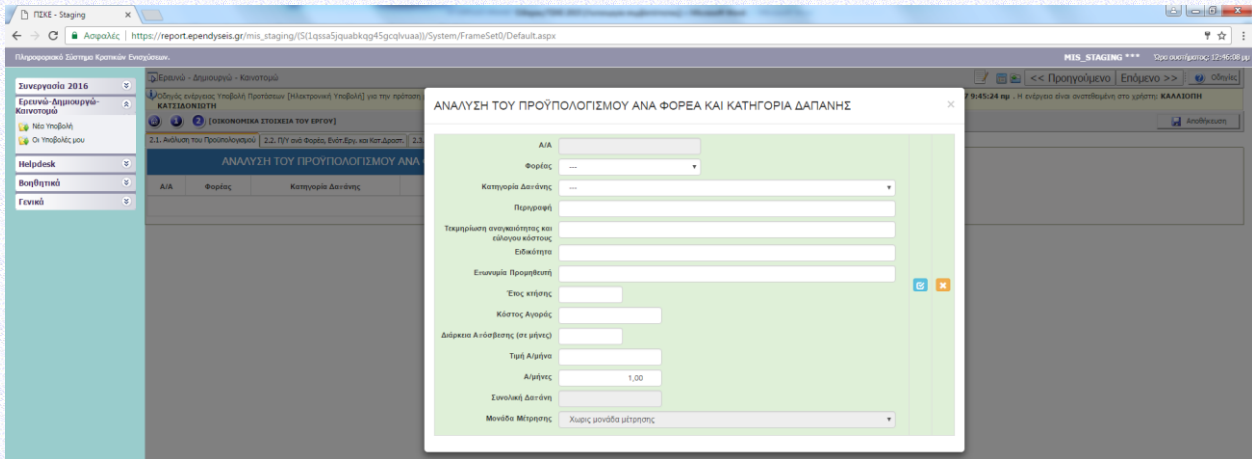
ΠΣΚΕ - Staging

Ασφαλές | https://report.ependyseis.gr/mis_staging/(S(1qssa5jquabkqg45gcqlvuaa))/System/FrameSet0/Default.aspx

Πληροφοριακό Σύστημα Κρατικών Ενισχύσεων.

MIS_STAGING *** Ώρα συστήματος: 12:46:08 μμ

Συνεργασία 2016
Ερευνώ-Δημιουργώ-Καινοτομώ
Νέα Υποβολή
Οι Υποβολές μου
Helpdesk
Βοηθητικά
Γενικά

Ερευνώ - Δημιουργώ - Καινοτομώ

<< Προηγούμενο | Επόμενο >> | Οδηγίες

Οδηγός ενέργειας Υποβολή Προτάσεων [Ηλεκτρονική Υποβολή] για την πρόταση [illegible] 7 9:45:24 πμ . Η ενέργεια είναι ανατεθειμένη στο χρήστη: ΚΑΛΛΙΟΠΗ ΚΑΤΣΙΔΩΝΙΩΤΗ

1 2 [ΟΙΚΟΝΟΜΙΚΑ ΣΤΟΙΧΕΙΑ ΤΟΥ ΕΡΓΟΥ]

Αποθήκευση

2.1. Ανάλυση του Προϋπολογισμού | 2.2. Π/Υ ανά Φορέα, Ενότ.Εργ. και Κατ.Δραστ. | 2.3

ΑΝΑΛΥΣΗ ΤΟΥ ΠΡΟΫΠΟΛΟΓΙΣΜΟΥ ΑΝΑ

Α/Α | Φορέας | Κατηγορία Δαπάνης

ΑΝΑΛΥΣΗ ΤΟΥ ΠΡΟΫΠΟΛΟΓΙΣΜΟΥ ΑΝΑ ΦΟΡΕΑ ΚΑΙ ΚΑΤΗΓΟΡΙΑ ΔΑΠΑΝΗΣ

Α/Α
Φορέας ---
Κατηγορία Δαπάνης ---
Περιγραφή
Τεκμηρίωση αναγκαιότητας και εύλογου κόστους
Ειδικότητα
Επωνυμία Προμηθευτή
Έτος κτήσης
Κόστος Αγοράς
Διάρκεια Απόσβεσης (σε μήνες)
Τιμή Α/μήνα
Α/μήνες 1,00
Συνολική Δαπάνη
Μονάδα Μέτρησης Χωρις μονάδα μέτρησης